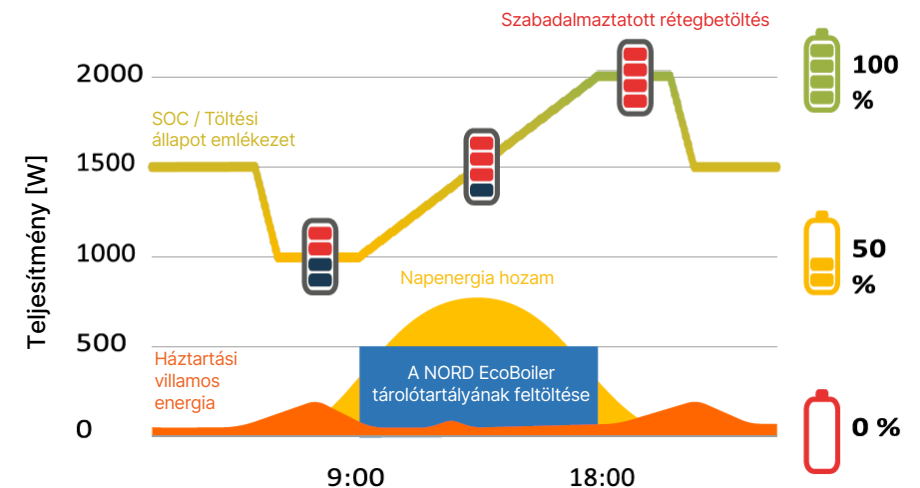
Szabadalmaztatott rétegbetöltés

2000

1500

1000

500

0

Teljesítmény [W]

SOC / Töltési állapot emlékezet

Napenergia hozam

Háztartási villamos energia

A NORD EcoBoiler tárolótartályának feltöltése

9:00

18:00

100 %

50 %

0 %